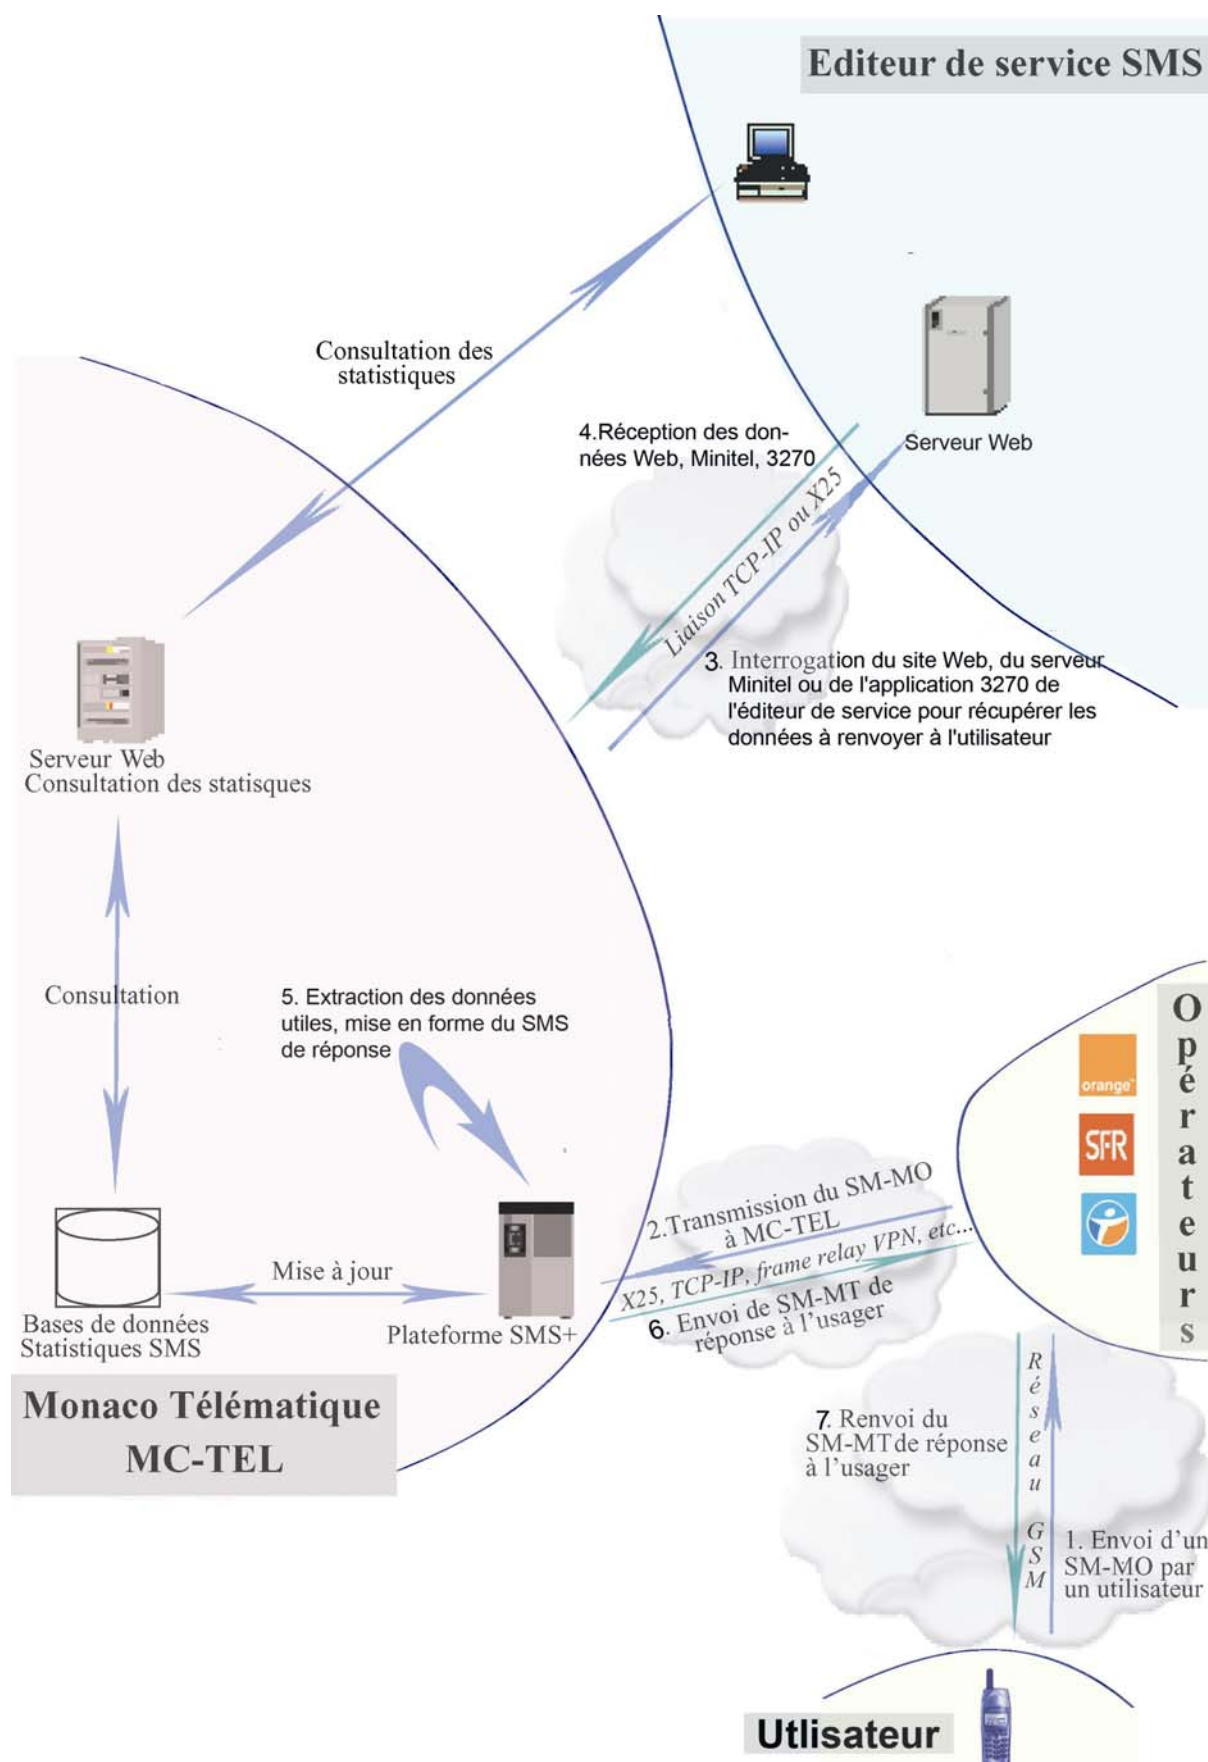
Editeur de service SMS

Consultation des statistiques

4.Réception des données Web, Minitel, 3270

Serveur Web

Liaison TCP-IP ou X25

3. Interrogation du site Web, du serveur Minitel ou de l'application 3270 de l'éditeur de service pour récupérer les données à renvoyer à l'utilisateur

Serveur Web
Consultation des statisques

Consultation

5. Extraction des données utiles, mise en forme du SMS de réponse

Opérateurs

orange

SFR

2.Transmission du SM-MO à MC-TEL

X25, TCP-IP, frame relay VPN, etc...

6. Envoi de SM-MT de réponse à l'usager

Mise à jour

Bases de données Statistiques SMS

Plateforme SMS+

Monaco Télématique
MC-TEL

Réseau GSM

7. Renvoi du SM-MT de réponse à l'usager

1. Envoi d'un SM-MO par un utilisateur

Utlisateur